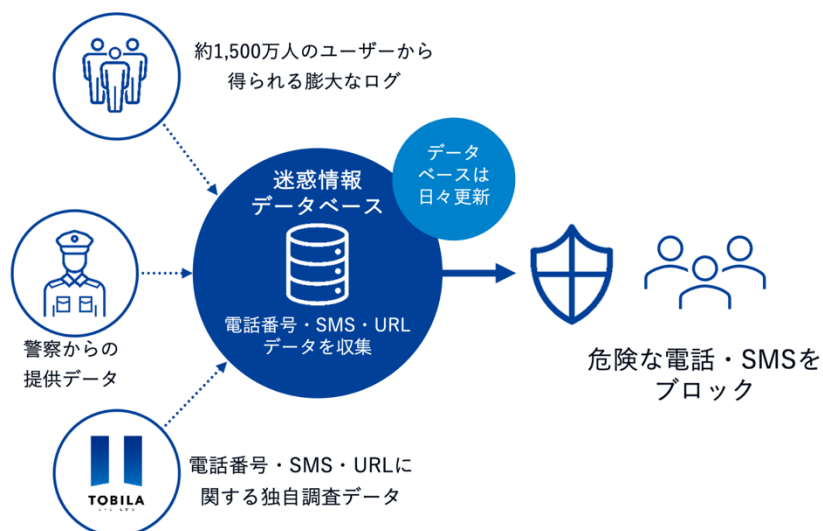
約1,500万人のユーザーから得られる膨大なログ

迷惑情報データベース

データベースは日々更新

電話番号・SMS・URLデータを収集

警察からの提供データ

危険な電話・SMSをブロック

TOBILA

電話番号・SMS・URLに関する独自調査データ